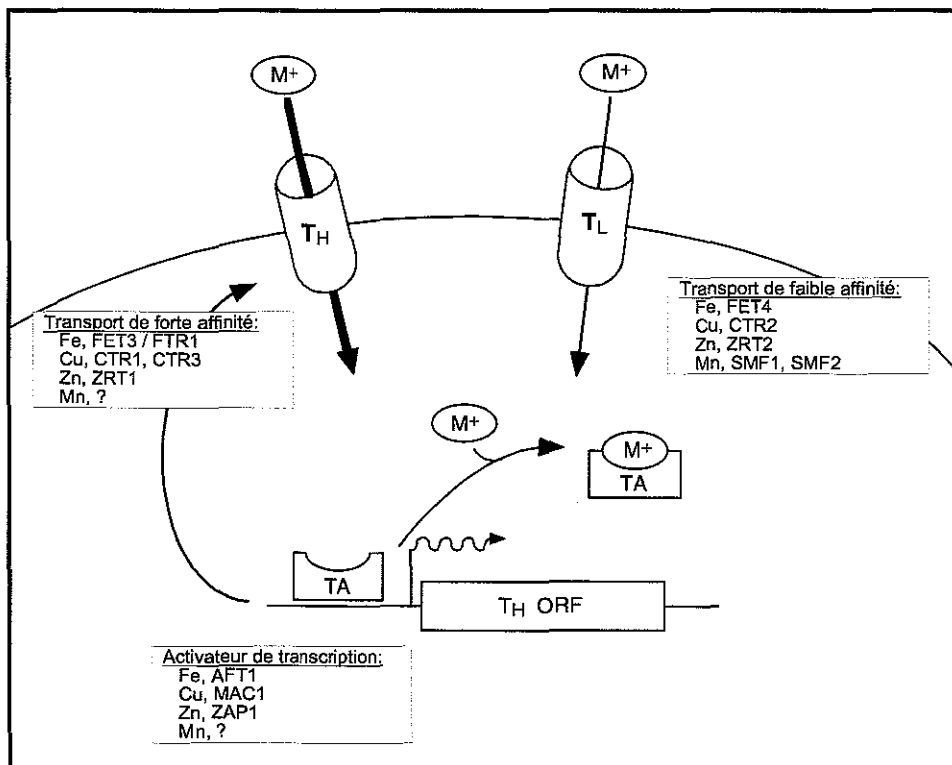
$M^+$

$M^+$

$T_H$

$T_L$

Transport de forte affinité:
Fe, FET3 / FTR1
Cu, CTR1, CTR3
Zn, ZRT1
Mn, ?

Transport de faible affinité:
Fe, FET4
Cu, CTR2
Zn, ZRT2
Mn, SMF1, SMF2

$M^+$

$M^+$
TA

TA

$T_H$ ORF

Activateur de transcription:
Fe, AFT1
Cu, MAC1
Zn, ZAP1
Mn, ?